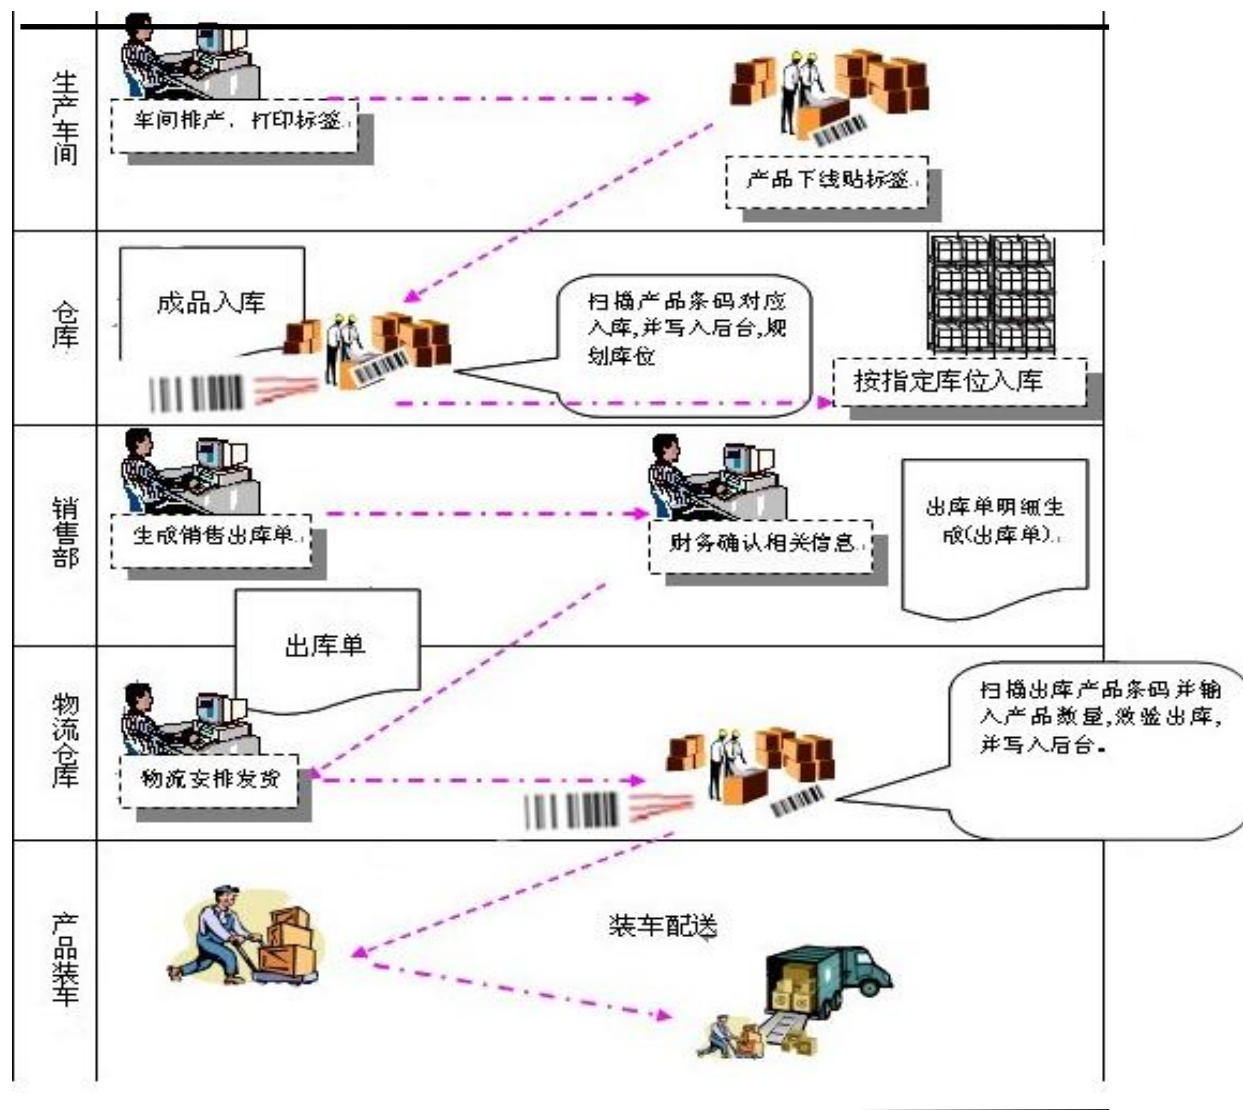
生产车间

车间排产，打印标签.

产品下线贴标签.

仓库

成品入库

扫描产品条码对应入库,并写入后台,规划库位

按指定库位入库

销售部

生成销售出库单.

财务确认相关信息.

出库单明细生成(出库单).

出库单

物流仓库

物流安排发货

扫描出库产品条码并输入产品数量,效验出库,并写入后台.

产品装车

装车配送